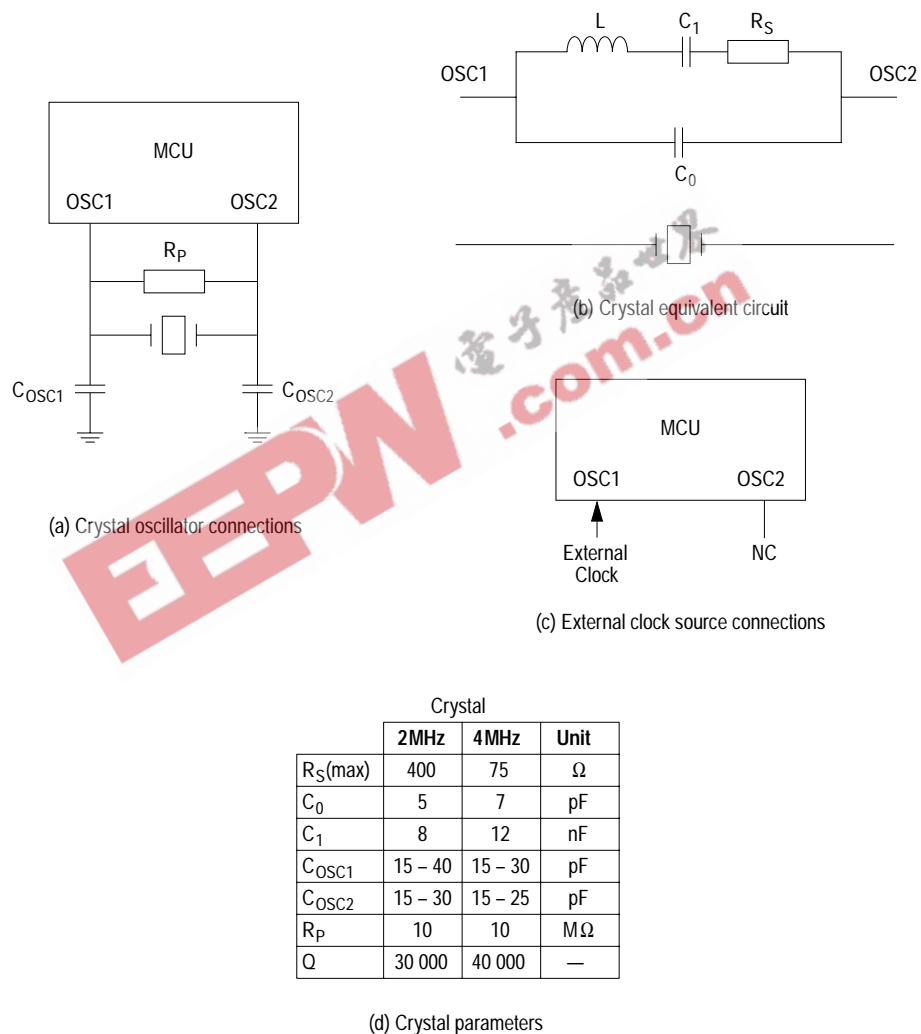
L $C_1$ $R_S$

OSC1 OSC2

$C_0$

MCU

OSC1 OSC2

$R_P$

$C_{OSC1}$ $C_{OSC2}$

(b) Crystal equivalent circuit

电子产品世界

EEPW.com.cn

MCU

OSC1 OSC2

(a) Crystal oscillator connections

External Clock

NC

(c) External clock source connections

Crystal

| | 2MHz | 4MHz | Unit |
|---|---|---|---|
| $R_S$(max) | 400 | 75 | Ω |
| $C_0$ | 5 | 7 | pF |
| $C_1$ | 8 | 12 | nF |
| $C_{OSC1}$ | 15 – 40 | 15 – 30 | pF |
| $C_{OSC2}$ | 15 – 30 | 15 – 25 | pF |
| $R_P$ | 10 | 10 | MΩ |
| Q | 30 000 | 40 000 | — |

(d) Crystal parameters